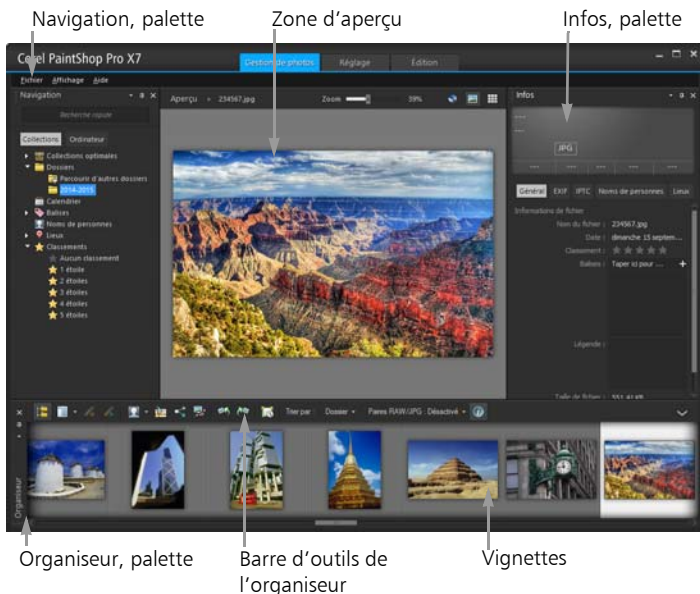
Navigation, palette

Zone d'aperçu

Infos, palette

Corel PaintShop Pro X7

Gestion de photos

Réglage

Édition

Fichier Affichage Aide

Navigation

Recherche rapide

Collections

Ordinateur

Collections optimales

Dossiers

Parcourir d'autres dossiers

2014-2015

Calendrier

Balises

Noms de personnes

Lieux

Classements

Aucun classement

1 étoile

2 étoiles

3 étoiles

4 étoiles

5 étoiles

Aperçu > 234567.jpg

Zoom

39%

Infos

JPG

Général

EXIF

IPTC

Noms de personnes

Lieux

Informations de fichier

Nom du fichier : 234567.jpg

Date : dimanche 15 septem...

Classement :

Balises : Taper ici pour ...

Légende :

Taille de fichier : 551,41 kB

Trier par : Dossier

Paires RAW/JPG : Désactivé

Organiseur

Organiseur, palette

Barre d'outils de l'organiseur

Vignettes